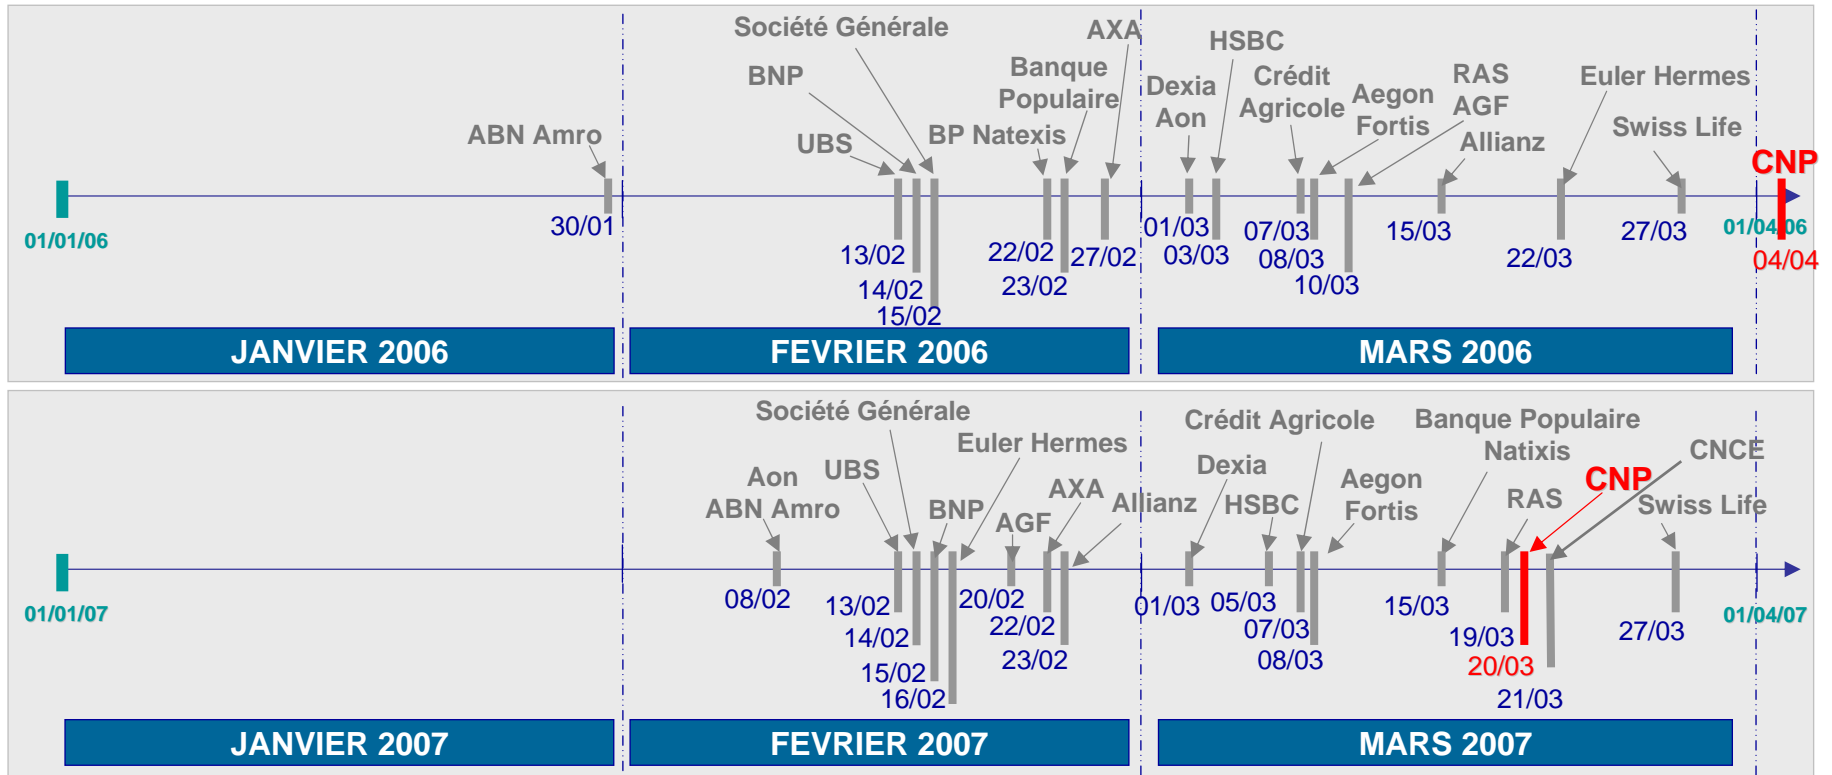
Société Générale
AXA
HSBC
BNP
Banque Populaire
Dexia
Aon
Crédit Agricole
Aegon
Fortis
RAS
AGF
Euler Hermes
ABN Amro
UBS
BP Natexis
Allianz
Swiss Life
CNP
01/01/06
30/01
13/02
14/02
15/02
22/02
23/02
27/02
01/03
03/03
07/03
08/03
10/03
15/03
22/03
27/03
01/04/06
04/04
JANVIER 2006
FEVRIER 2006
MARS 2006

Société Générale
Euler Hermes
Crédit Agricole
Banque Populaire
Natixis
Dexia
CNCE
Aon
UBS
AXA
Aegon
CNP
ABN Amro
BNP
AGF
Allianz
HSBC
Fortis
RAS
Swiss Life
01/01/07
08/02
13/02
14/02
15/02
16/02
20/02
22/02
23/02
01/03
05/03
07/03
08/03
15/03
19/03
20/03
21/03
27/03
01/04/07
JANVIER 2007
FEVRIER 2007
MARS 2007